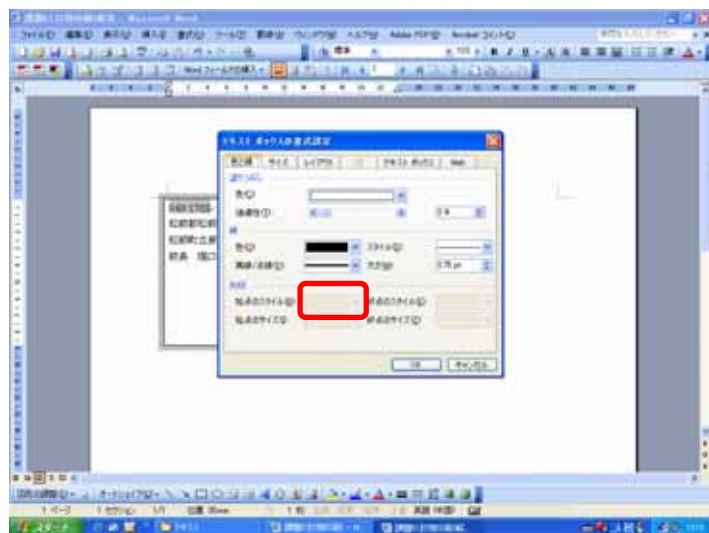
ファイル(F) 編集(E) 表示(V) 挿入(I) 書式(O) ツール(T) 罫線(A) ウィンドウ(W) ヘルプ(H) Adobe PDF(B) Acrobat コメント(C)

テキスト ボックスの書式設定

色と線 サイズ レイアウト テキスト ボックス Web

塗りつぶし
色(C)
透過性(T)

線
色(O)
スタイル(S)
実線/点線(D)
太さ(W)
0.75 pt

矢印
始点のスタイル(B)
終点のスタイル(E)
始点のサイズ(I)
終点のサイズ(Z)

OK キャンセル

1 ページ 1 セクション 1/1

スタート